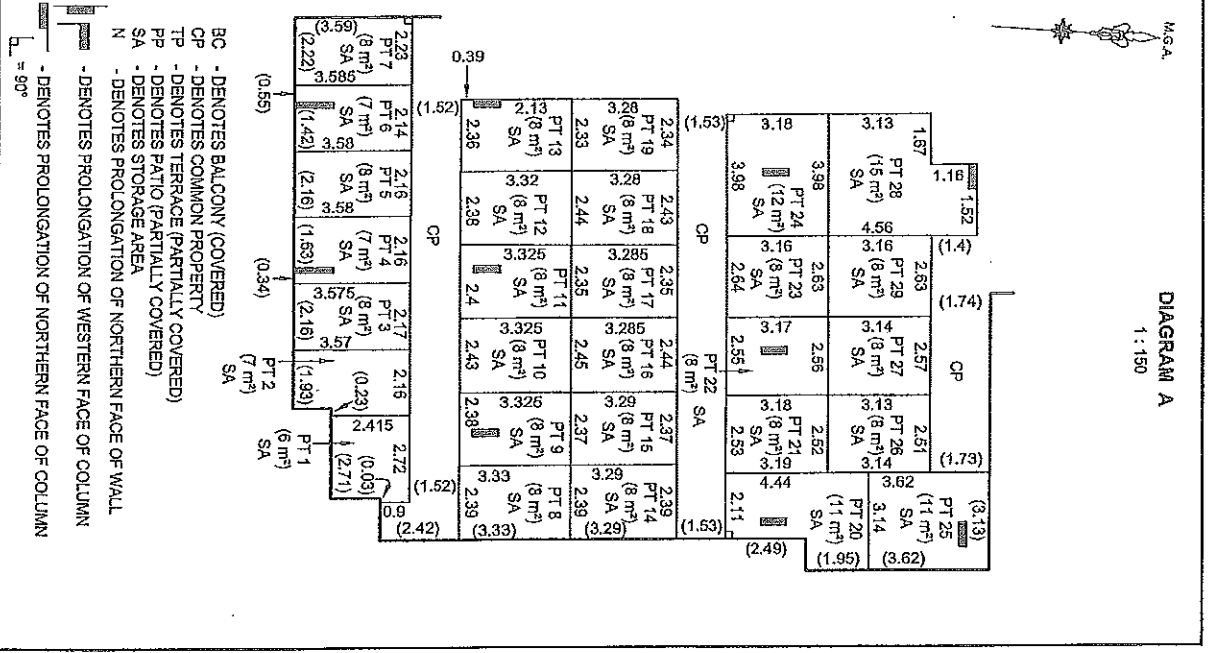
M.G.A.

DIAGRAM A
1 : 150

BC - DENOTES BALCONY (COVERED)
CP - DENOTES COMMON PROPERTY
TP - DENOTES TERRACE (PARTIALLY COVERED)
PP - DENOTES PATIO (PARTIALLY COVERED)
SA - DENOTES STORAGE AREA
N - DENOTES PROLONGATION OF NORTHERN FACE OF WALL
- DENOTES PROLONGATION OF WESTERN FACE OF COLUMN
- DENOTES PROLONGATION OF NORTHERN FACE OF COLUMN
= 90°

PT 7 (8 m²) SA 2.23 (3.59) (2.22) 3.585
PT 6 (7 m²) SA 2.14 (1.42) 3.58
PT 5 (8 m²) SA 2.16 (2.16) 3.58
PT 4 (7 m²) SA 2.16 (1.63)
PT 3 (8 m²) SA 2.17 3.575 (2.16) 3.57
PT 2 (7 m²) SA 2.16 (1.93) (0.23)
PT 1 (6 m²) SA 2.415 2.72 (2.71) (0.03)
(0.55) (0.34) 0.39 (1.52) (1.52) 0.9 (2.42)
CP

PT 13 (8 m²) SA 2.13 2.36
PT 12 (8 m²) SA 3.32 2.38
PT 11 (8 m²) SA 3.325 2.4
PT 10 (8 m²) SA 3.325 2.43
PT 9 (8 m²) SA 3.326 2.38
PT 8 (8 m²) SA 3.33 2.39 (3.33)

PT 19 (8 m²) SA 3.28 2.34 2.33
PT 18 (8 m²) SA 3.28 2.43 2.44
PT 17 (8 m²) SA 3.285 2.35 2.35
PT 16 (8 m²) SA 3.285 2.44 2.45
PT 15 (8 m²) SA 3.29 2.37 2.37
PT 14 (8 m²) SA 3.29 2.39 2.39 (3.29)

CP
PT 22 (8 m²) SA
(1.53) (1.53)

PT 24 (12 m²) SA 3.18 3.98 3.98
PT 23 (8 m²) SA 3.16 2.63 2.64
3.17 2.56 2.55
PT 21 (8 m²) SA 3.18 2.52 2.53 3.19
PT 20 (11 m²) SA 4.44 2.11 (2.49)

PT 28 (15 m²) SA 3.13 1.67 1.16 1.52 4.56
PT 29 (8 m²) SA 3.16 2.63 (1.4)
PT 27 (8 m²) SA 3.14 2.57 (1.74)
CP
PT 26 (8 m²) SA 3.13 2.51 3.14 (1.73)
PT 25 (11 m²) SA 3.62 (3.13) 3.14 (1.95) (3.62)